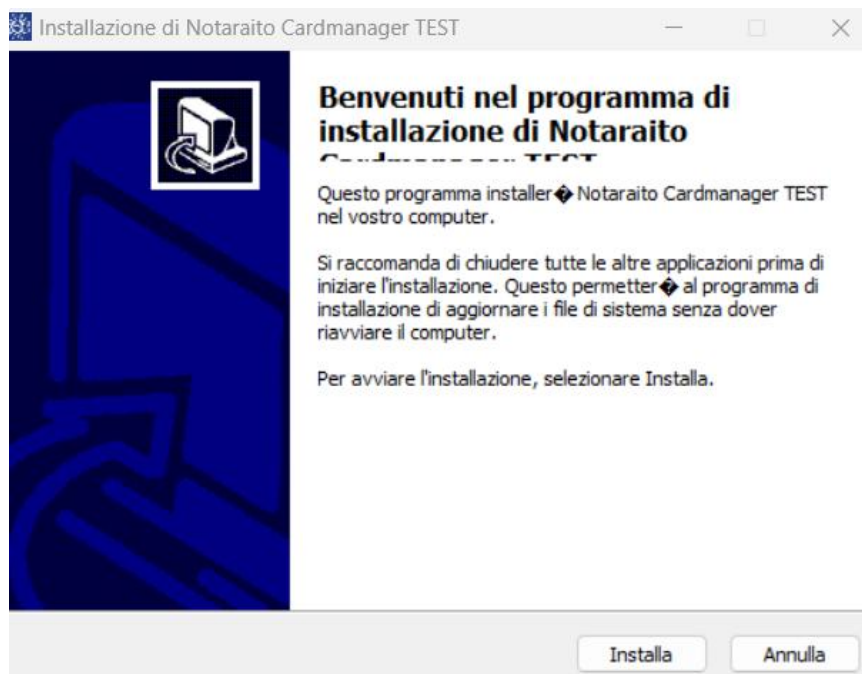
Installazione di Notaraito Cardmanager TEST

Benvenuti nel programma di installazione di Notaraito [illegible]

Questo programma installer� Notaraito Cardmanager TEST nel vostro computer.

Si raccomanda di chiudere tutte le altre applicazioni prima di iniziare l'installazione. Questo permetter� al programma di installazione di aggiornare i file di sistema senza dover riavviare il computer.

Per avviare l'installazione, selezionare Installa.

Installa

Annulla